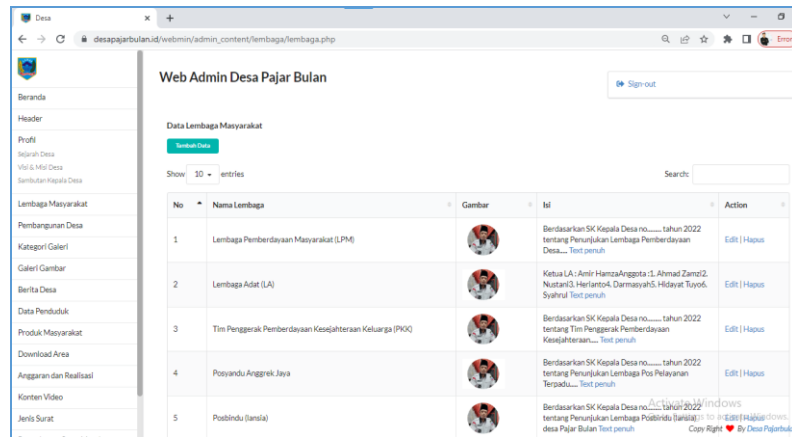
Desa
desapajarbulan.id/webmin/admin_content/lembaga/lembaga.php
Error

Beranda
Header
Profil
Sejarah Desa
Visi & Misi Desa
Sambutan Kepala Desa
Lembaga Masyarakat
Pembangunan Desa
Kategori Galeri
Galeri Gambar
Berita Desa
Data Penduduk
Produk Masyarakat
Download Area
Anggaran dan Realisasi
Konten Video
Jenis Surat

Web Admin Desa Pajar Bulan

Sign-out

Data Lembaga Masyarakat

Tambah Data

Show 10 entries

Search:

| No | Nama Lembaga | Gambar | Isi | Action |
|---|---|---|---|---|
| 1 | Lembaga Pemberdayaan Masyarakat (LPM) | | Berdasarkan SK Kepala Desa no........ tahun 2022 tentang Penunjukan Lembaga Pemberdayaan Desa..... Text penuh | Edit \| Hapus |
| 2 | Lembaga Adat (LA) | | Ketua LA : Amir HamzaAnggota :1. Ahmad Zamzi2. Nustani3. Herlanto4. Darmasyah5. Hidayat Tuyo6. Syahrul Text penuh | Edit \| Hapus |
| 3 | Tim Penggerak Pemberdayaan Kesejahteraan Keluarga (PKK) | | Berdasarkan SK Kepala Desa no........ tahun 2022 tentang Tim Penggerak Pemberdayaan Kesejahteraan..... Text penuh | Edit \| Hapus |
| 4 | Posyandu Anggrek Jaya | | Berdasarkan SK Kepala Desa no........ tahun 2022 tentang Penunjukan Lembaga Pos Pelayanan Terpadu..... Text penuh | Edit \| Hapus |
| 5 | Posbindu (lansia) | | Berdasarkan SK Kepala Desa no........ tahun 2022 tentang Penunjukan Lembaga Posbindu (lansia) desa Pajar Bulan Text penuh | Edit \| Hapus |

Activate Windows
Go to Settings to activate Windows.
Copy Right ♥ By Desa Pajarbulan